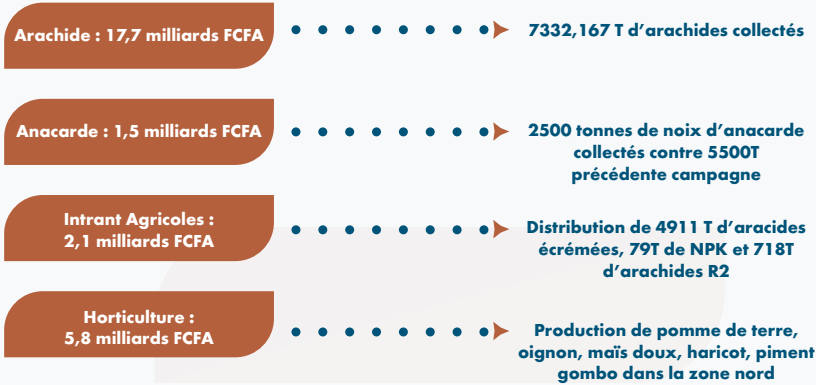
Arachide : 17,7 milliards FCFA

7332,167 T d'arachides collectés

Anacarde : 1,5 milliards FCFA

2500 tonnes de noix d'anacarde collectés contre 5500T précédente campagne

Intrant Agricoles : 2,1 milliards FCFA

Distribution de 4911 T d'aracides écrémées, 79T de NPK et 718T d'arachides R2

Horticulture : 5,8 milliards FCFA

Production de pomme de terre, oignon, maïs doux, haricot, piment gombo dans la zone nord